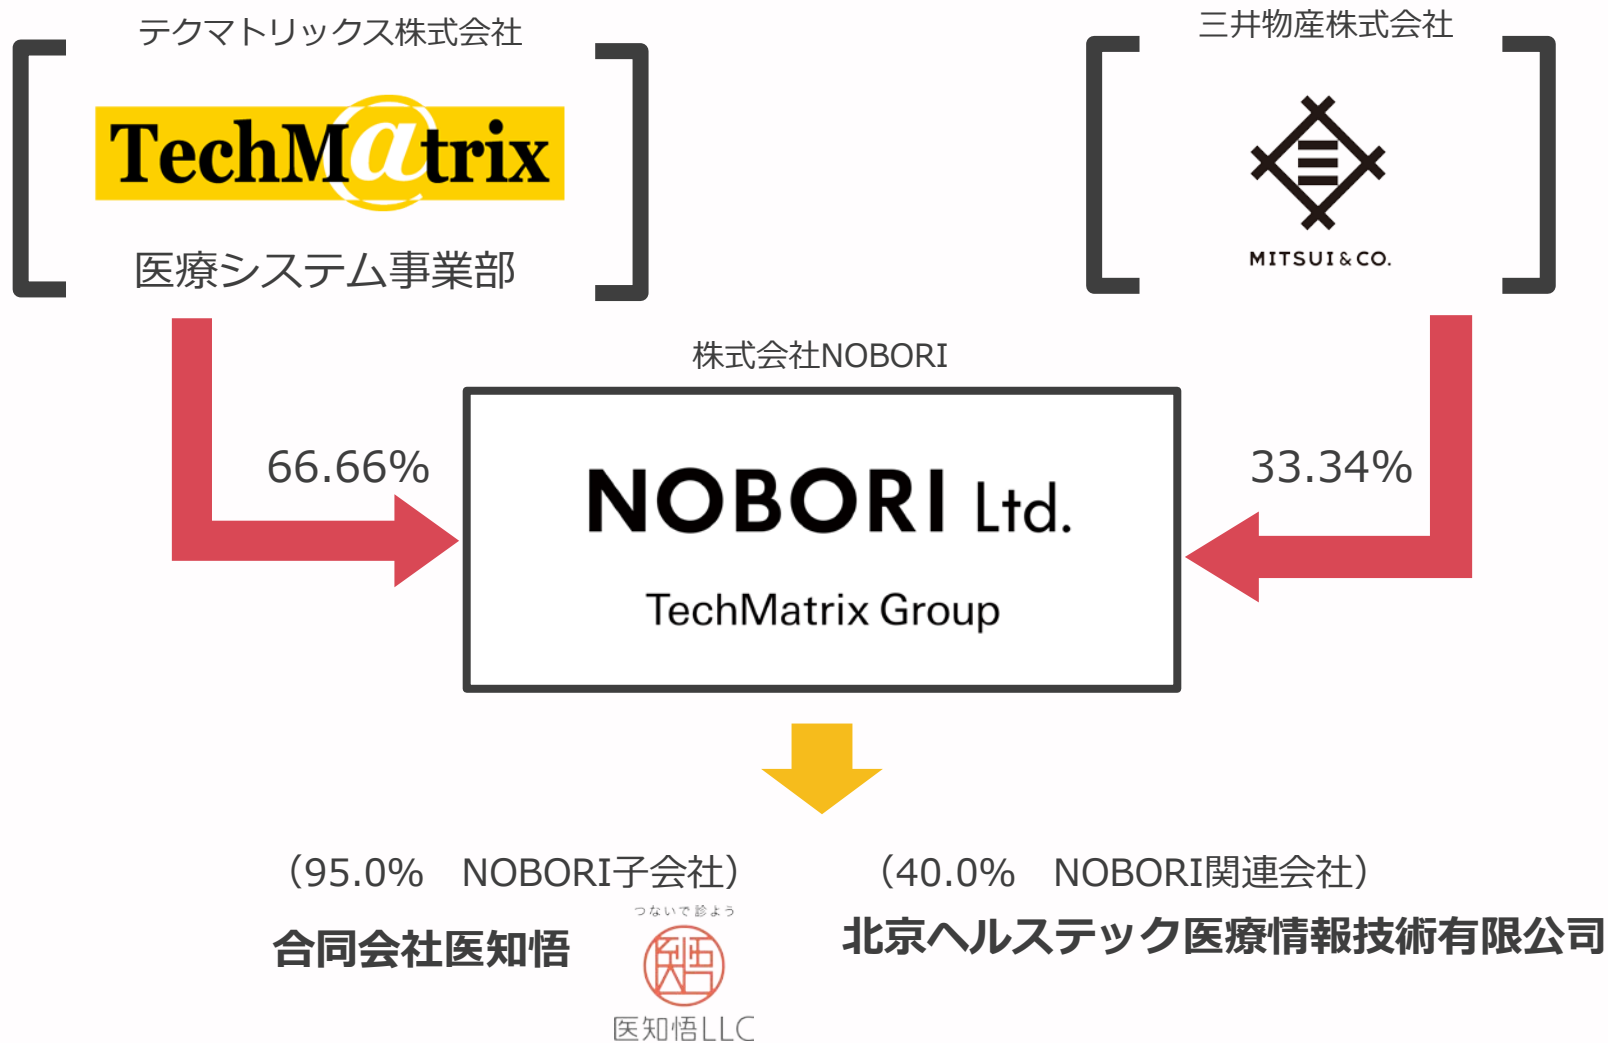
テクマトリックス株式会社

TechMatrix

医療システム事業部

三井物産株式会社

MITSUI & CO.

株式会社NOBORI

66.66%

NOBORI Ltd.

TechMatrix Group

33.34%

（95.0%　NOBORI子会社）

合同会社医知悟

つないで診よう

医知悟LLC

（40.0%　NOBORI関連会社）

北京ヘルステック医療情報技術有限公司